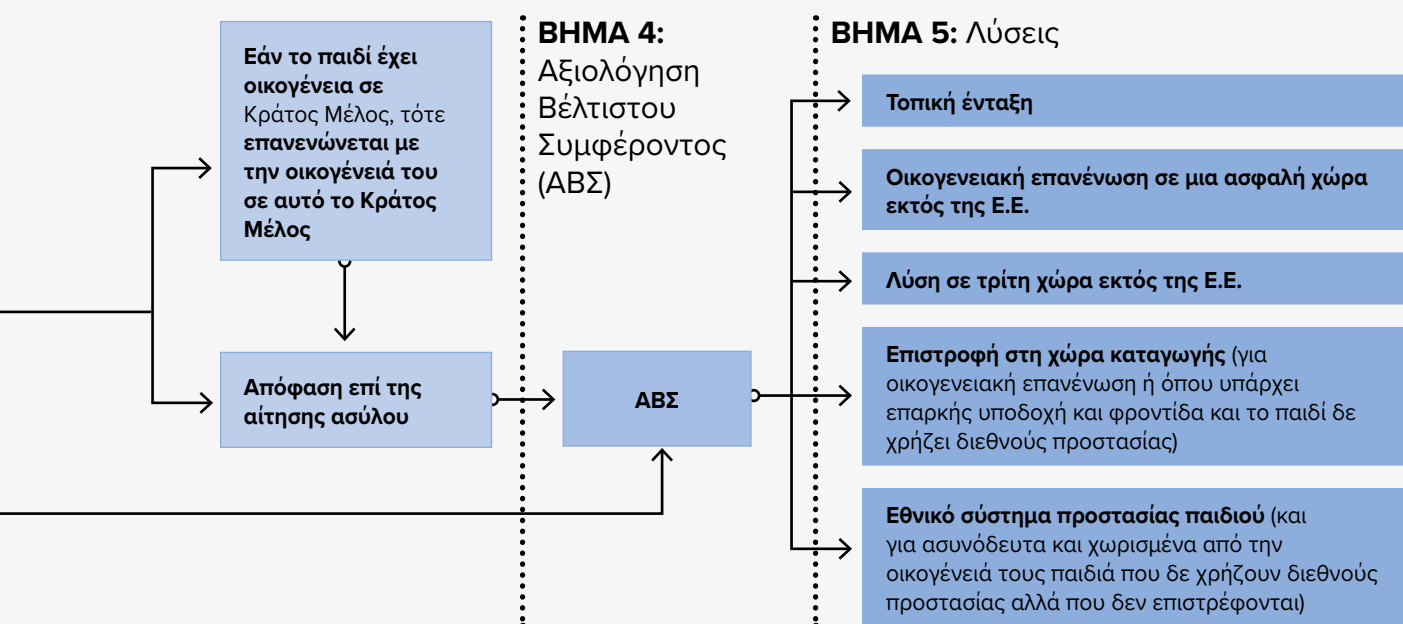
Εάν το παιδί έχει οικογένεια σε Κράτος Μέλος, τότε επανενώνεται με την οικογένειά του σε αυτό το Κράτος Μέλος

Απόφαση επί της αίτησης ασύλου

ΒΗΜΑ 4: Αξιολόγηση Βέλτιστου Συμφέροντος (ΑΒΣ)

ΑΒΣ

ΒΗΜΑ 5: Λύσεις

Τοπική ένταξη

Οικογενειακή επανένωση σε μια ασφαλή χώρα εκτός της Ε.Ε.

Λύση σε τρίτη χώρα εκτός της Ε.Ε.

Επιστροφή στη χώρα καταγωγής (για οικογενειακή επανένωση ή όπου υπάρχει επαρκής υποδοχή και φροντίδα και το παιδί δε χρήζει διεθνούς προστασίας)

Εθνικό σύστημα προστασίας παιδιού (και για ασυνόδευτα και χωρισμένα από την οικογένειά τους παιδιά που δε χρήζουν διεθνούς προστασίας αλλά που δεν επιστρέφονται)